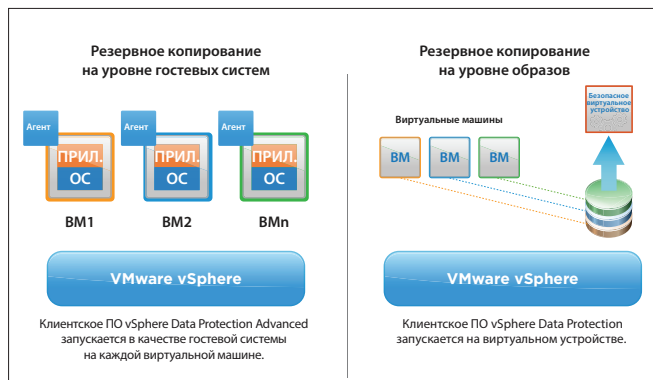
Резервное копирование на уровне гостевых систем

Агент
ПРИЛ.
ОС
ВМ1

Агент
ПРИЛ.
ОС
ВМ2

Агент
ПРИЛ.
ОС
ВМn

VMware vSphere

Клиентское ПО vSphere Data Protection Advanced запускается в качестве гостевой системы на каждой виртуальной машине.

Резервное копирование на уровне образов

Безопасное виртуальное устройство

Виртуальные машины

ВМ
ВМ
ВМ

VMware vSphere

Клиентское ПО vSphere Data Protection запускается на виртуальном устройстве.